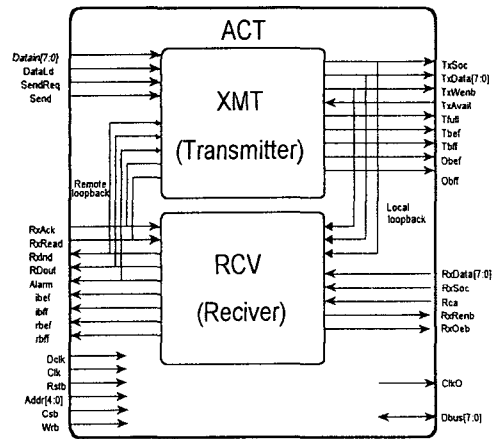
ACT

Datain[7:0]
DataLd
SendReq
Send

XMT
(Transmitter)

TxSoc
TxData[7:0]
TxWenb
TxAvail
Tfull
Tbef
Tbff
Obef
Obff

Remote loopback

Local loopback

RxAck
RxRead
Rxlnd
RDout
Alarm
ibef
ibff
rbef
rbff

RCV
(Reciver)

RxData[7:0]
RxSoc
Rca
RxRenb
RxOeb

Dclk
Clk
Rstb
Addr[4:0]
Csb
Wrb

ClkO

Dbus[7:0]